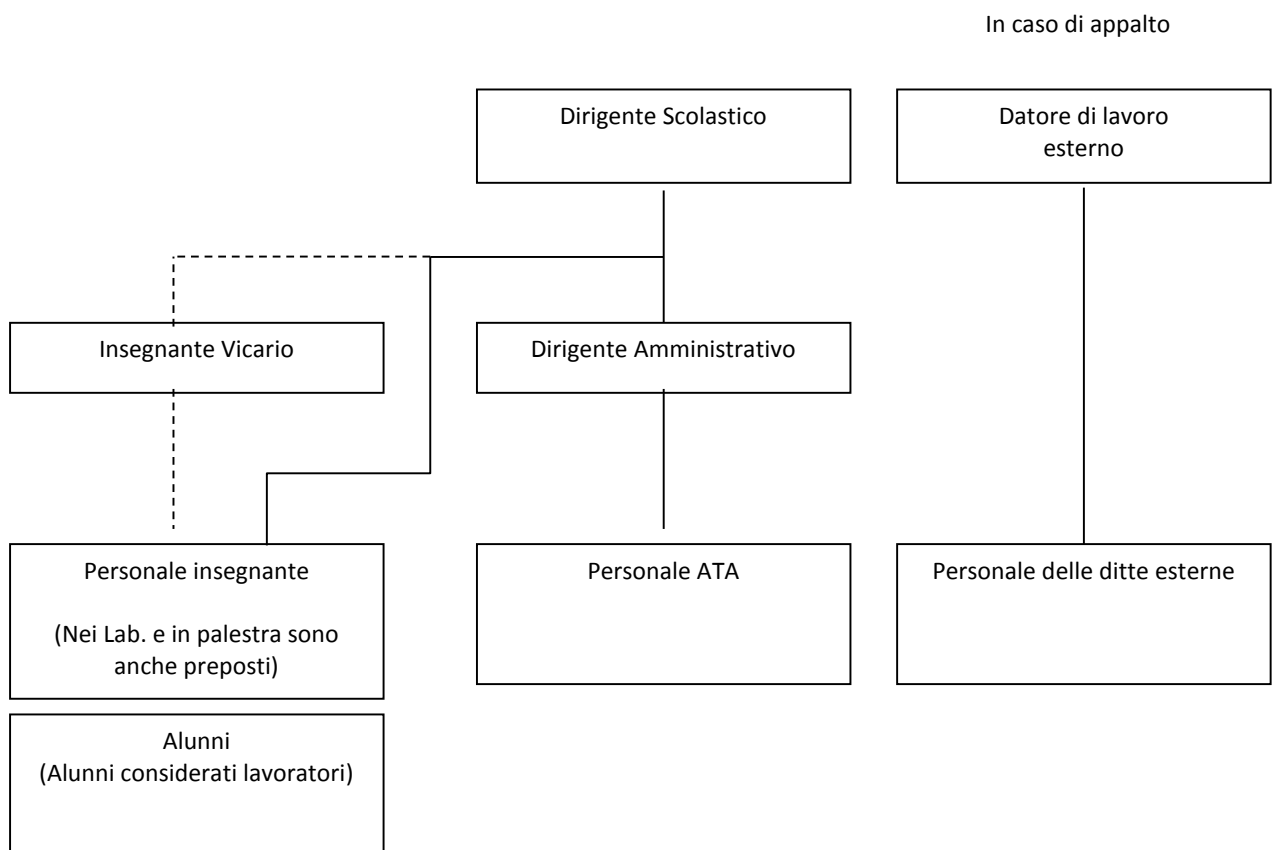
In caso di appalto

Dirigente Scolastico

Datore di lavoro esterno

Insegnante Vicario

Dirigente Amministrativo

Personale insegnante

(Nei Lab. e in palestra sono anche preposti)

Personale ATA

Personale delle ditte esterne

Alunni
(Alunni considerati lavoratori)